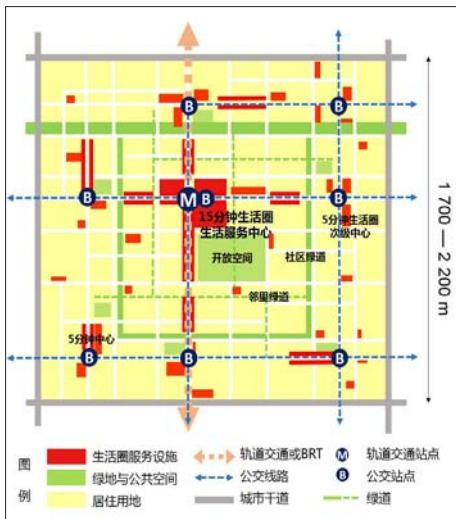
15分钟生活圈生活服务中心

5分钟生活圈次级中心

开放空间

社区绿道

邻里绿道

5分钟中心

1 700 — 2 200 m

图例

| 生活圈服务设施 | 轨道交通或BRT | 轨道交通站点 |
|---|---|---|
| 绿地与公共空间 | 公交线路 | 公交站点 |
| 居住用地 | 城市干道 | 绿道 |